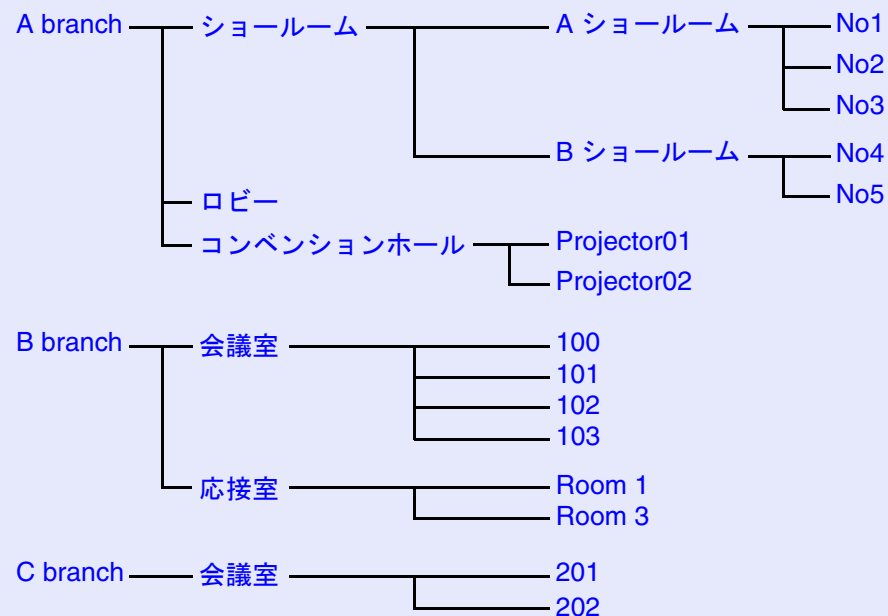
A branch
ショールーム
A ショールーム
No1
No2
No3
B ショールーム
No4
No5
ロビー
コンベンションホール
Projector01
Projector02

B branch
会議室
100
101
102
103
応接室
Room 1
Room 3

C branch
会議室
201
202